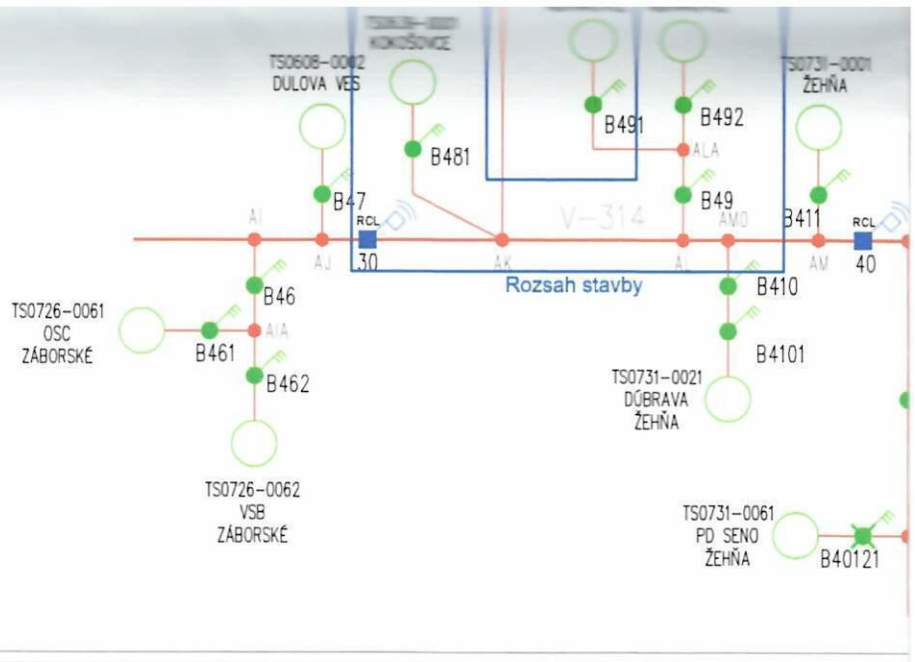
TS0636-0001
KOKOŠOVCE

TS0608-0002
DULOVA VES

TS0731-0001
ŽEHŇA

B491
B492
B481
ALA
B47
B49
AI
RCL
V-314
AM0
B411
RCL
AJ
30
AK
AL
AM
40
Rozsah stavby
B46
B410
TS0726-0061
OSC
ZÁBORSKÉ
B461
AIA
B4101
B462
TS0731-0021
DÚBRAVA
ŽEHŇA

TS0726-0062
VSB
ZÁBORSKÉ

TS0731-0061
PD SENO
ŽEHŇA
B40121